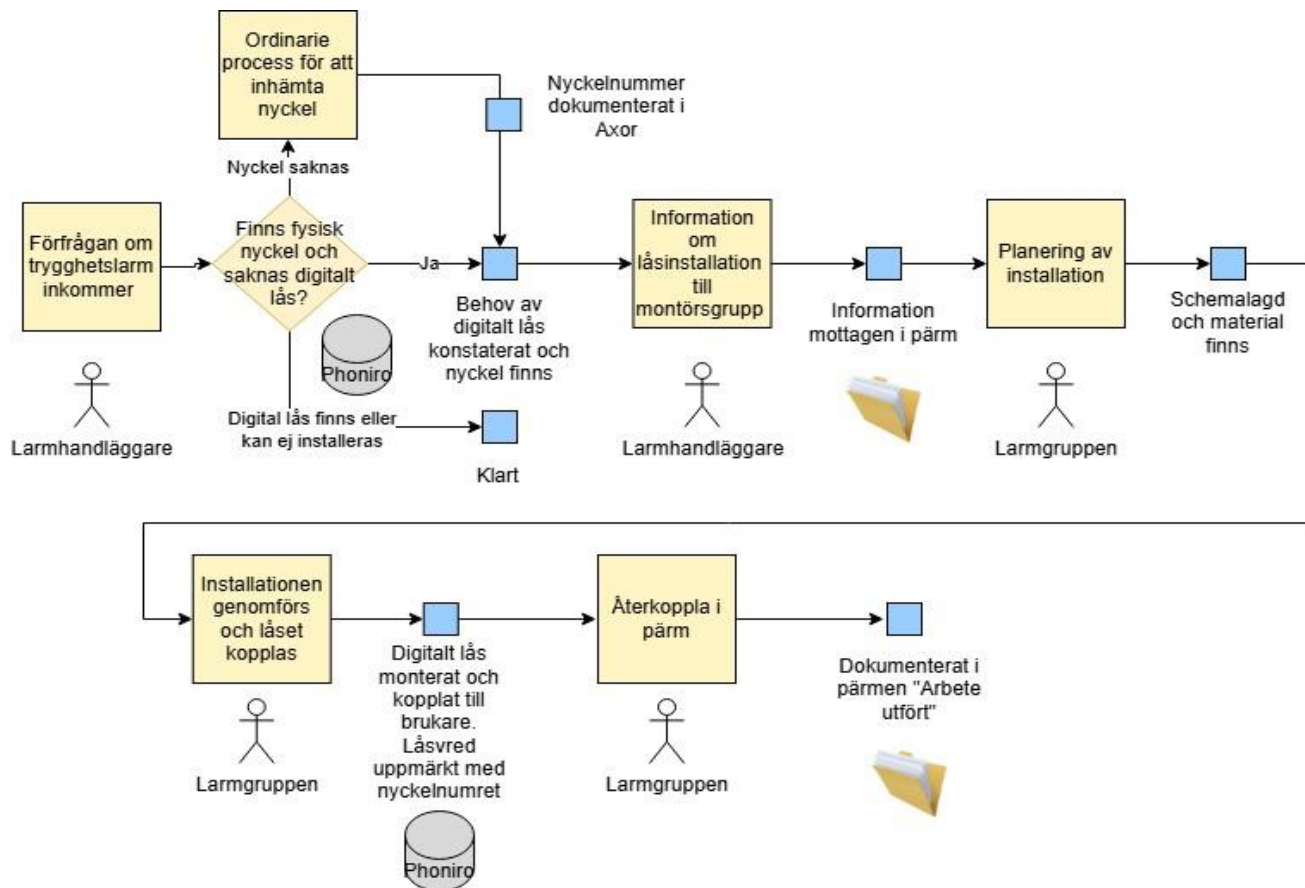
Ordinarie process för att inhämta nyckel

Nyckelnummer dokumenterat i Axor

Nyckel saknas

Förfrågan om trygghetslarm inkommer

Finns fysisk nyckel och saknas digitalt lås?

Ja

Behov av digitalt lås konstaterat och nyckel finns

Phoniro

Information om låsinstallation till montörsgrupp

Information mottagen i pärm

Planering av installation

Schemalagd och material finns

Larmhandläggare

Digital lås finns eller kan ej installeras

Klart

Larmhandläggare

Larmgruppen

Installationen genomförs och låset kopplas

Digitalt lås monterat och kopplat till brukare. Låsvred uppmärkt med nyckelnumret

Återkoppla i pärm

Dokumenterat i pärmen "Arbete utfört"

Larmgruppen

Larmgruppen

Phoniro